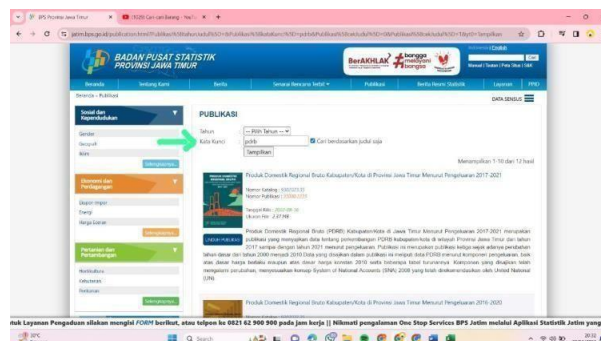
BPS Provinsi Jawa Timur
YOUTUBE Cari cari Barang - YouTube

jatim.bps.go.id/publication.html

BADAN PUSAT STATISTIK
PROVINSI JAWA TIMUR

BerAKHLAK
bangga melayani bangsa

Beranda | Tentang Kami | Berita | Senarai Rencana Terbit | Publikasi | Berita Resmi Statistik | Layanan | PPID

Beranda > Publikasi

DATA SENSUS

Sosial dan Kependudukan
Gender
Geografi
IKM
Selengkapnya...

Ekonomi dan Perdagangan
Ekspor-Impor
Energi
Harga Eceran
Selengkapnya...

Pertanian dan Pertambangan
Hortikultura
Kehutanan
Perikanan
Selengkapnya...

PUBLIKASI

Tahun -- Pilih Tahun --
Kata Kunci pdrb
Cari berdasarkan judul saja
Tampilkan

Menampilkan 1-10 dari 12 hasil

Produk Domestik Regional Bruto Kabupaten/Kota di Provinsi Jawa Timur Menurut Pengeluaran 2017-2021

Nomor Katalog : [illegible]
Nomor Publikasi : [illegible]
Tanggal Rilis : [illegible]
Ukuran File : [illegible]

UNDUH PUBLIKASI

Produk Domestik Regional Bruto (PDRB) Kabupaten/Kota di Provinsi Jawa Timur Menurut Pengeluaran 2017-2021 merupakan publikasi yang menyajikan data tentang perkembangan PDRB Kabupaten/Kota di wilayah Provinsi Jawa Timur dari tahun 2017 sampai dengan tahun 2021 menurut pengeluaran. Publikasi ini merupakan publikasi ketiga sejak adanya perubahan tahun dasar dari tahun 2000 menjadi 2010. Data yang disajikan dalam publikasi ini menjadi data PDRB kinerja perekonomian, baik atas dasar harga berlaku maupun atas dasar harga konstan 2010 serta beberapa tabel turunannya. Kabupaten yang disajikan telah mengalami perubahan, menyesuaikan konsep System of National Accounts (SNA) 2008 yang telah direkomendasikan oleh United Nations (UN).

Produk Domestik Regional Bruto Kabupaten/Kota di Provinsi Jawa Timur Menurut Pengeluaran 2016-2020

tuk Layanan Pengaduan silakan mengisi FORM berikut, atau telpon ke 0821 62 900 900 pada jam kerja || Nikmati pengalaman One Stop Services BPS Jatim melalui Aplikasi Statistik Jatim yang

Search